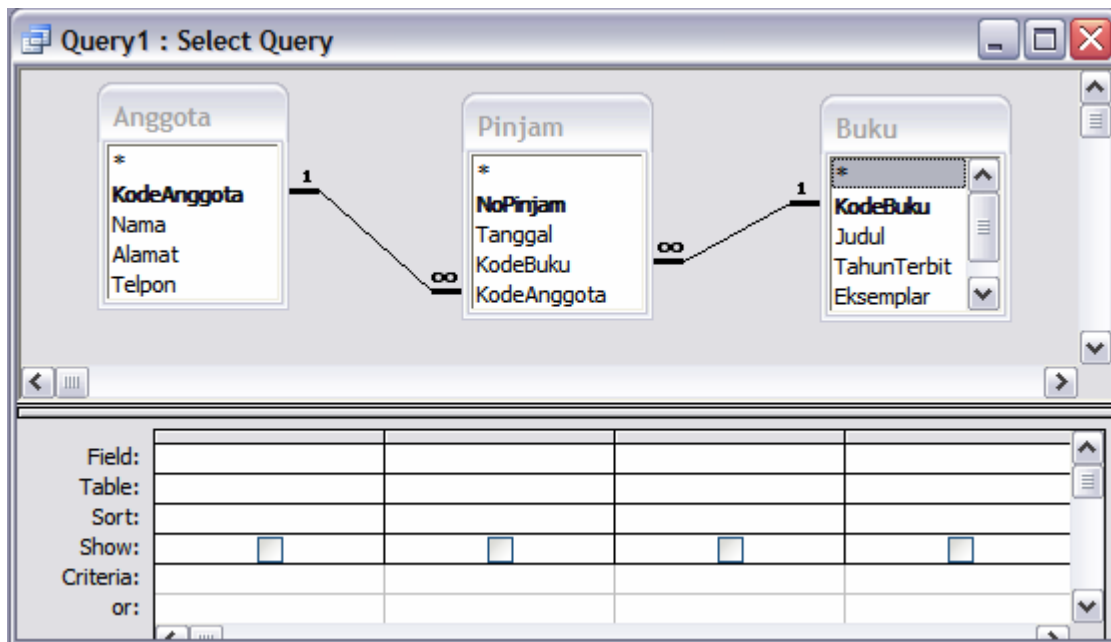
Query1 : Select Query

Anggota
*
KodeAnggota
Nama
Alamat
Telpon

Pinjam
*
NoPinjam
Tanggal
KodeBuku
KodeAnggota

Buku
*
KodeBuku
Judul
TahunTerbit
Eksemplar

1
∞
∞
1

Field:
Table:
Sort:
Show:
Criteria:
or: